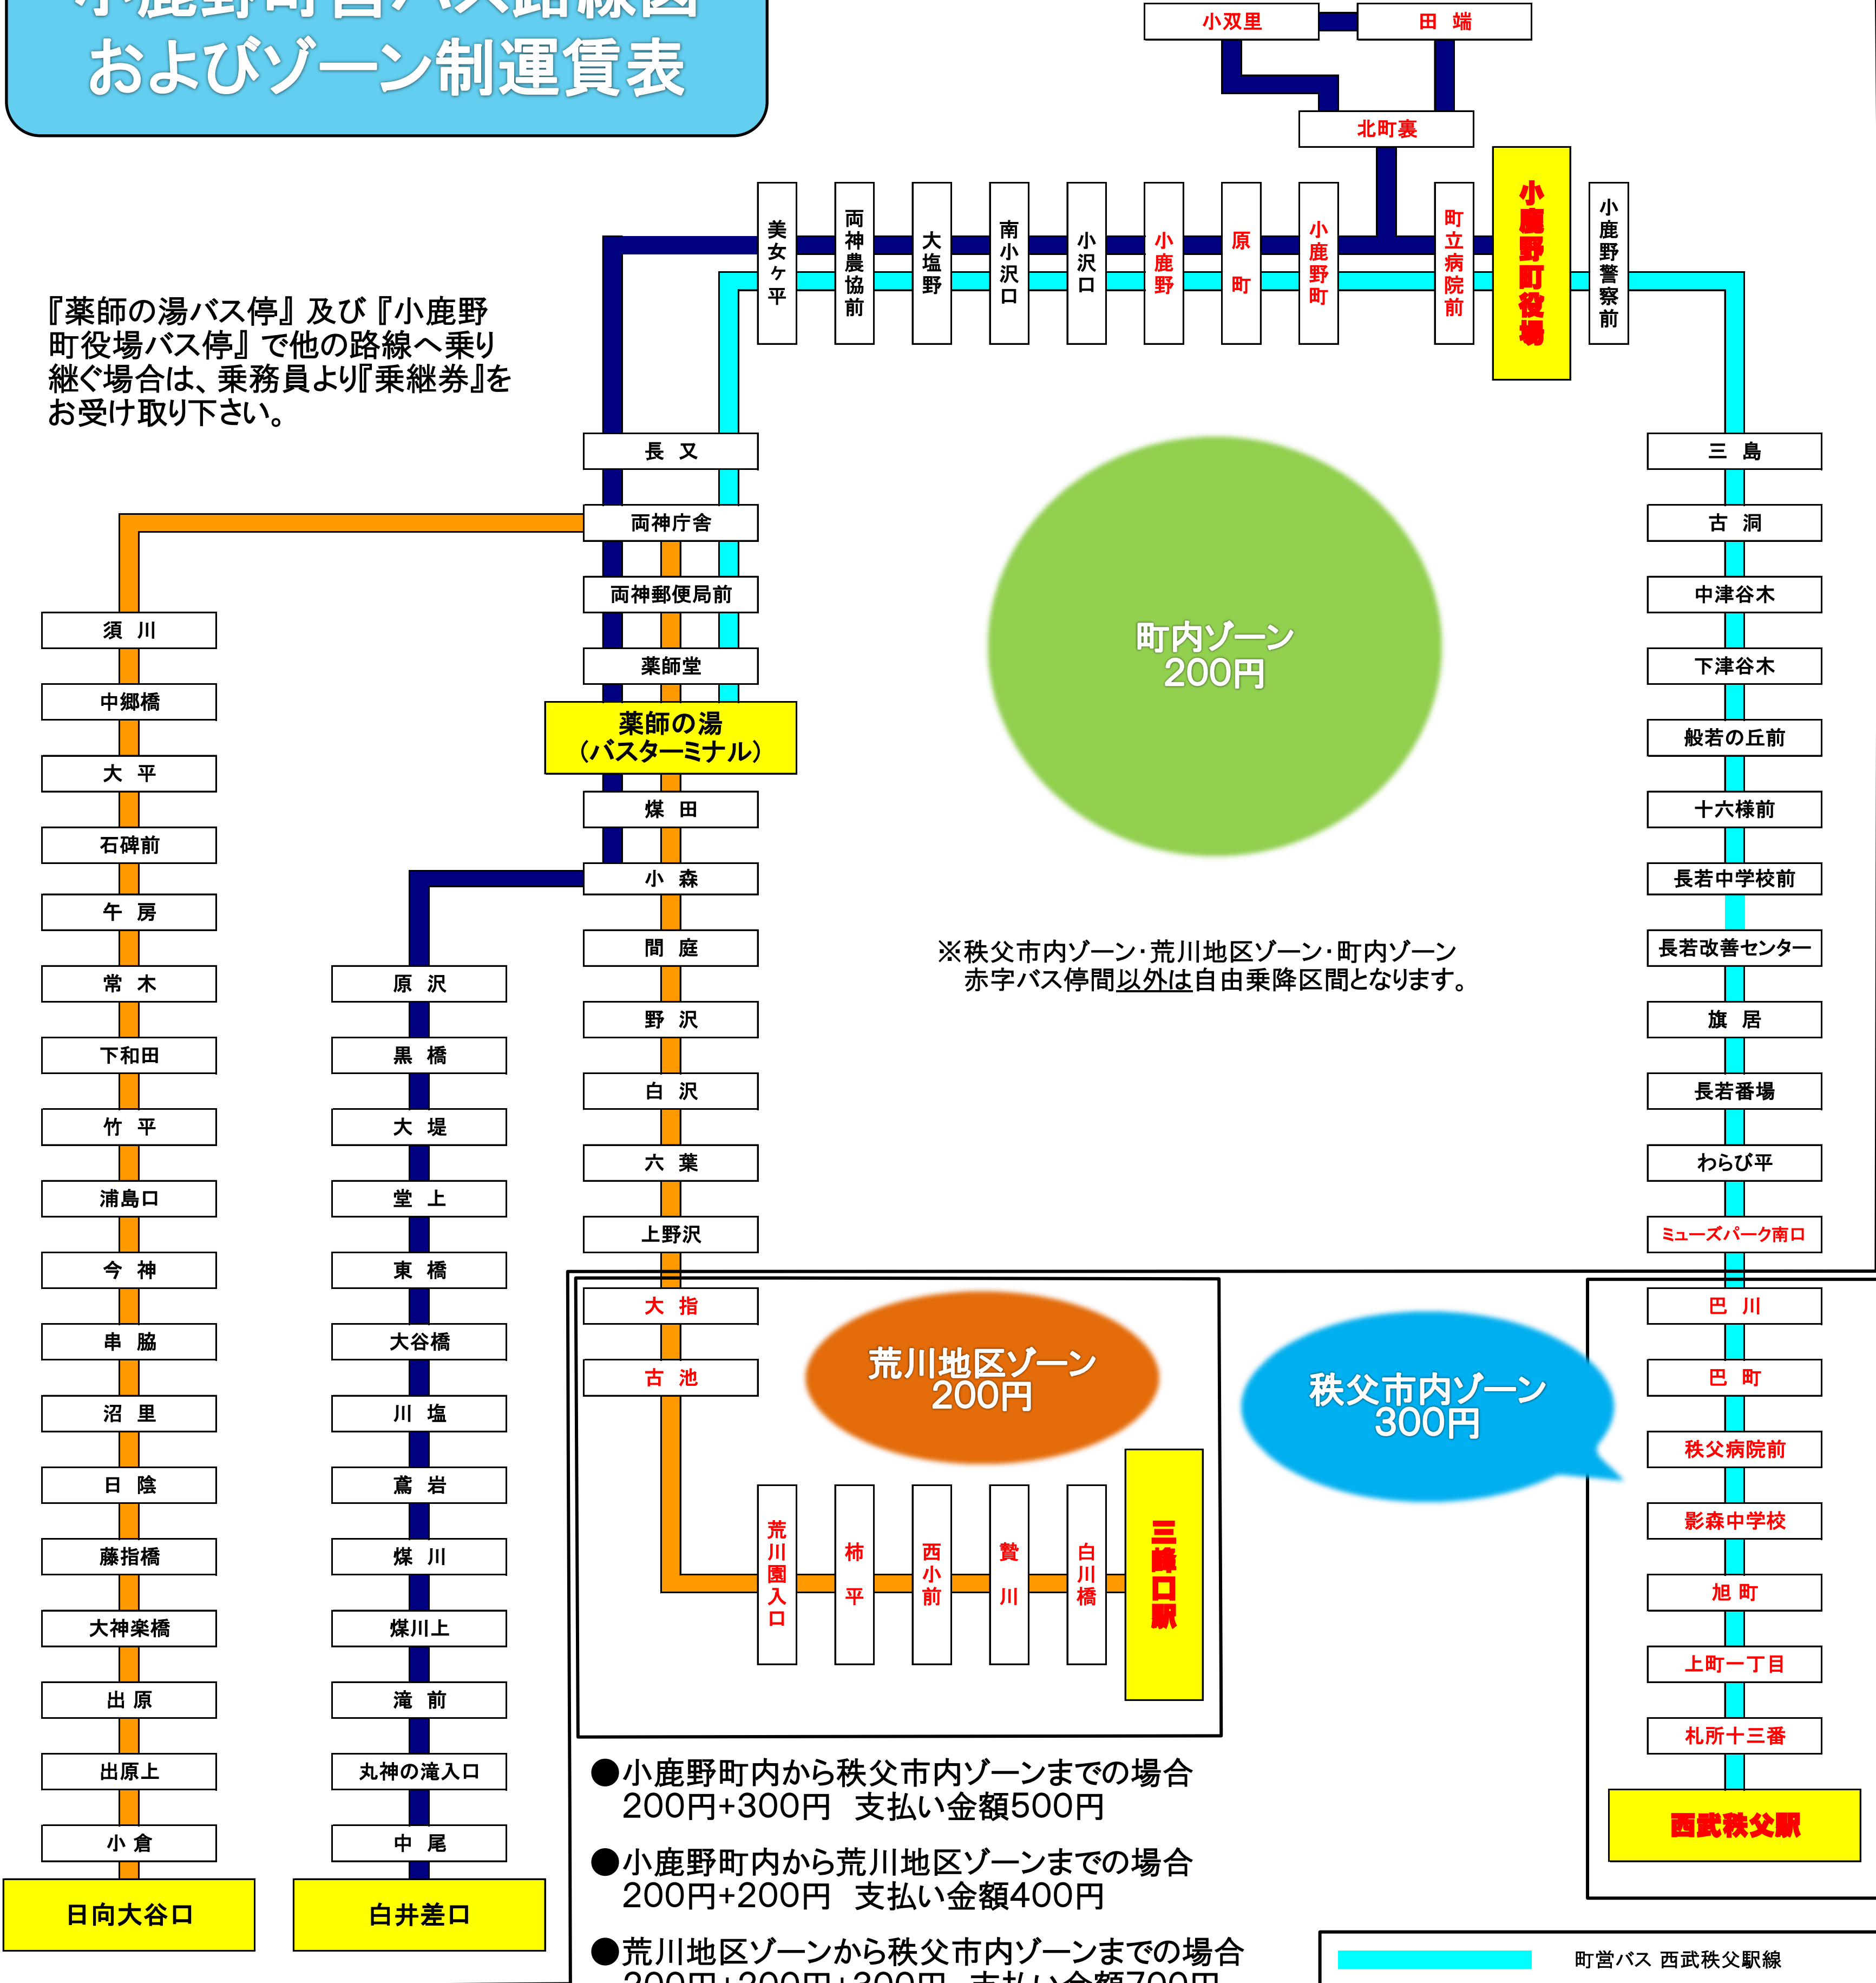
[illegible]
およびゾーン制運賃表

小双里
田　端
北町裏

美女ケ平
両神農協前
大塩野
南小沢口
小沢口
小鹿野
原　町
小鹿野町
町立病院前
小鹿野町役場
小鹿野警察前

『薬師の湯バス停』及び『小鹿野町役場バス停』で他の路線へ乗り継ぐ場合は、乗務員より『乗継券』をお受け取り下さい。

長　又
両神庁舎
両神郵便局前
薬師堂
薬師の湯（バスターミナル）
煤　田
小　森
間　庭
野　沢
白　沢
六　葉
上野沢
大　指
古　池

三　島
古　洞
中津谷木
下津谷木
般若の丘前
十六様前
長若中学校前
長若改善センター
旗　居
長若番場
わらび平
ミューズパーク南口
巴　川
巴　町
秩父病院前
影森中学校
旭　町
上町一丁目
札所十三番
西武秩父駅

町内ゾーン
200円

※秩父市内ゾーン·荒川地区ゾーン·町内ゾーン
赤字バス停間以外は自由乗降区間となります。

須　川
中郷橋
大　平
石碑前
午　房
常　木
下和田
竹　平
浦島口
今　神
串　脇
沼　里
日　陰
藤指橋
大神楽橋
出　原
出原上
小　倉
日向大谷口

原　沢
黒　橋
大　堤
堂　上
東　橋
大谷橋
川　塩
薦　岩
煤　川
煤川上
滝　前
丸神の滝入口
中　尾
白井差口

荒川地区ゾーン
200円

秩父市内ゾーン
300円

荒川園入口
柿　平
西小前
贄　川
白川橋
三峰口駅

●小鹿野町内から秩父市内ゾーンまでの場合
200円+300円　支払い金額500円

●小鹿野町内から荒川地区ゾーンまでの場合
200円+200円　支払い金額400円

●荒川地区ゾーンから秩父市内ゾーンまでの場合
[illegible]

町営バス 西武秩父駅線